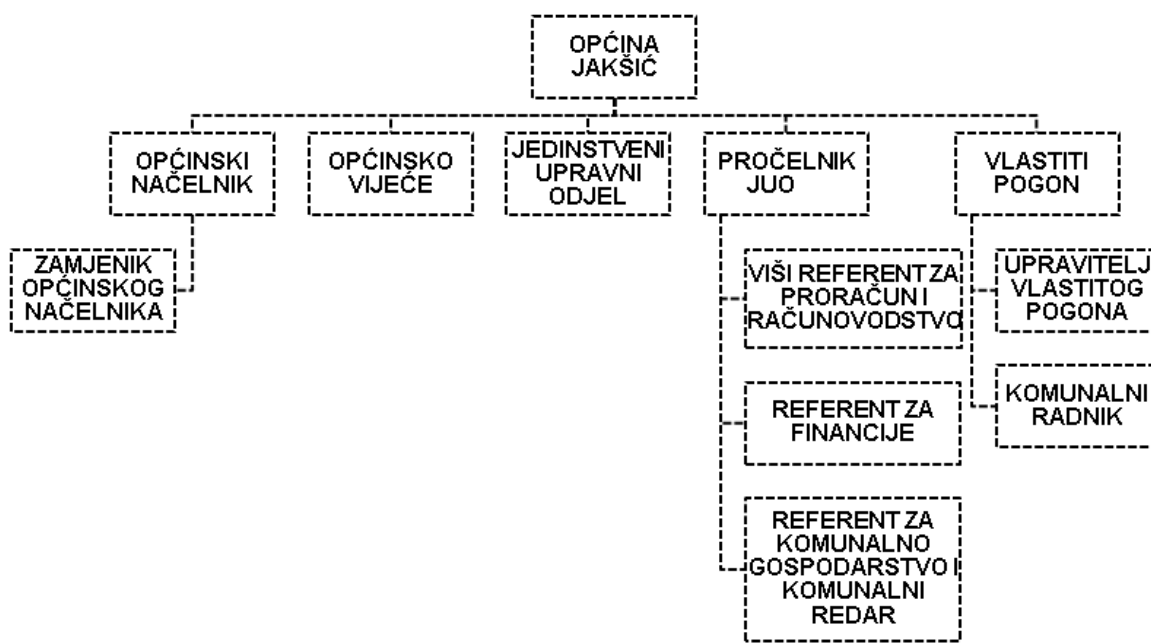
OPĆINA JAKŠIĆ

OPĆINSKI NAČELNIK

OPĆINSKO VIJEĆE

JEDINSTVENI UPRAVNI ODJEL

PROČELNIK JUO

VLASTITI POGON

ZAMJENIK OPĆINSKOG NAČELNIKA

VIŠI REFERENT ZA PRORAČUN I RAČUNOVODSTVO

REFERENT ZA FINANCIJE

REFERENT ZA KOMUNALNO GOSPODARSTVO I KOMUNALNI REDAR

UPRAVITELJ VLASTITOG POGONA

KOMUNALNI RADNIK